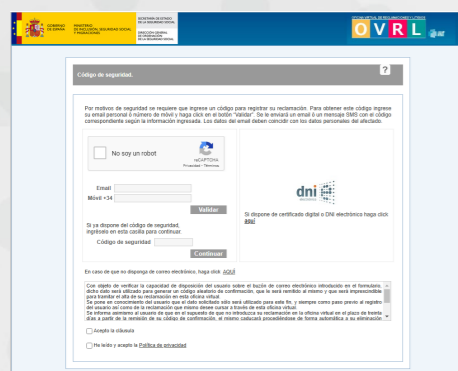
GOBIERNO DE ESPAÑA MINISTERIO DE INCLUSIÓN, SEGURIDAD SOCIAL Y MIGRACIONES SECRETARÍA DE ESTADO DE LA SEGURIDAD SOCIAL DIRECCIÓN GENERAL DE ORDENACIÓN DE LA SEGURIDAD SOCIAL

OFICINA VIRTUAL DE RECLAMACIONES CLIENTES
O V R L

Código de seguridad.

?

Por motivos de seguridad se requiere que ingrese un código para registrar su reclamación. Para obtener este código ingrese su email personal ó número de móvil y haga click en el botón "Validar". Se le enviará un email ó un mensaje SMS con el código correspondiente según la información ingresada. Los datos del email deben coincidir con los datos personales del afectado.

No soy un robot

reCAPTCHA
Privacidad - Términos

Email
Móvil +34

Validar

Si ya dispone del código de seguridad, ingréselo en esta casilla para continuar.

Código de seguridad

Continuar

dni electrónico

Si dispone de certificado digital o DNI electrónico haga click aquí

En caso de que no disponga de correo electrónico, haga click AQUÍ

Con objeto de verificar la capacidad de disposición del usuario sobre el buzón de correo electrónico introducido en el formulario, dicho dato será utilizado para generar un código aleatorio de confirmación, que le será remitido al mismo y que será imprescindible para tramitar el alta de su reclamación en esta oficina virtual.
Se pone en conocimiento del usuario que el dato solicitado sólo será utilizado para este fin, y siempre como paso previo al registro del usuario del correo de la reclamación que éste desee cursar a través de esta oficina virtual.
Se informa asimismo al usuario de que en el supuesto de que no introduzca su reclamación en la oficina virtual en el plazo de treinta días a partir de la remisión de su código de confirmación, el mismo caducará procediéndose de forma automática a su eliminación.

Acepto la cláusula

He leído y acepto la Política de privacidad